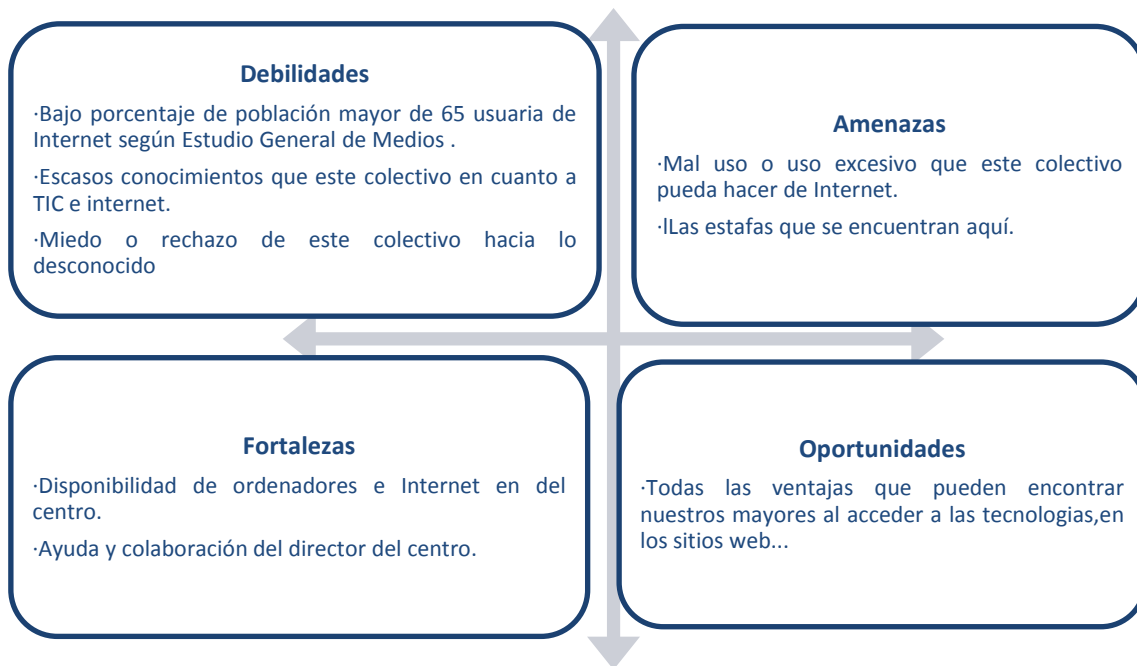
**Debilidades**

·Bajo porcentaje de población mayor de 65 usuaria de Internet según Estudio General de Medios .

·Escasos conocimientos que este colectivo en cuanto a TIC e internet.

·Miedo o rechazo de este colectivo hacia lo desconocido

**Amenazas**

·Mal uso o uso excesivo que este colectivo pueda hacer de Internet.

·lLas estafas que se encuentran aquí.

**Fortalezas**

·Disponibilidad de ordenadores e Internet en del centro.

·Ayuda y colaboración del director del centro.

**Oportunidades**

·Todas las ventajas que pueden encontrar nuestros mayores al acceder a las tecnologias,en los sitios web...